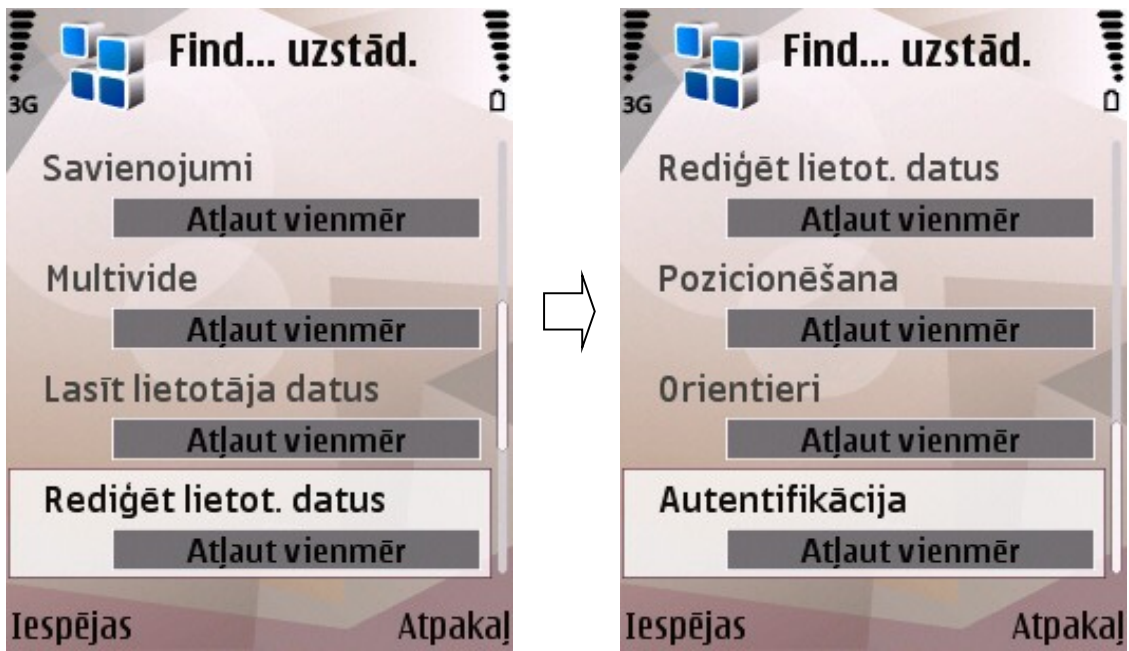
3G

Find... uzstād.

Savienojumi

Atļaut vienmēr

Multivide

Atļaut vienmēr

Lasīt lietotāja datus

Atļaut vienmēr

Rediģēt lietot. datus

Atļaut vienmēr

Iespējas

Atpakaļ

3G

Find... uzstād.

Rediģēt lietot. datus

Atļaut vienmēr

Pozicionēšana

Atļaut vienmēr

Orientieri

Atļaut vienmēr

Autentifikācija

Atļaut vienmēr

Iespējas

Atpakaļ